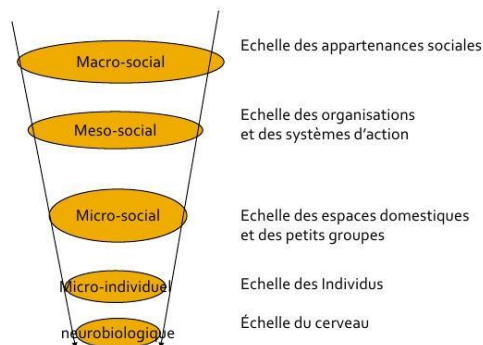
Macro-social

Echelle des appartenances sociales

Meso-social

Echelle des organisations et des systèmes d'action

Micro-social

Echelle des espaces domestiques et des petits groupes

Micro-individuel

Echelle des Individus

neurobiologique

Échelle du cerveau